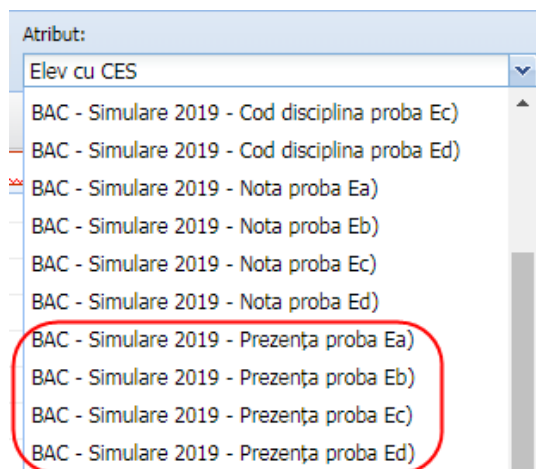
Atribut:

Elev cu CES

BAC - Simulare 2019 - Cod disciplina proba Ec)
BAC - Simulare 2019 - Cod disciplina proba Ed)
BAC - Simulare 2019 - Nota proba Ea)
BAC - Simulare 2019 - Nota proba Eb)
BAC - Simulare 2019 - Nota proba Ec)
BAC - Simulare 2019 - Nota proba Ed)
BAC - Simulare 2019 - Prezența proba Ea)
BAC - Simulare 2019 - Prezența proba Eb)
BAC - Simulare 2019 - Prezența proba Ec)
BAC - Simulare 2019 - Prezența proba Ed)